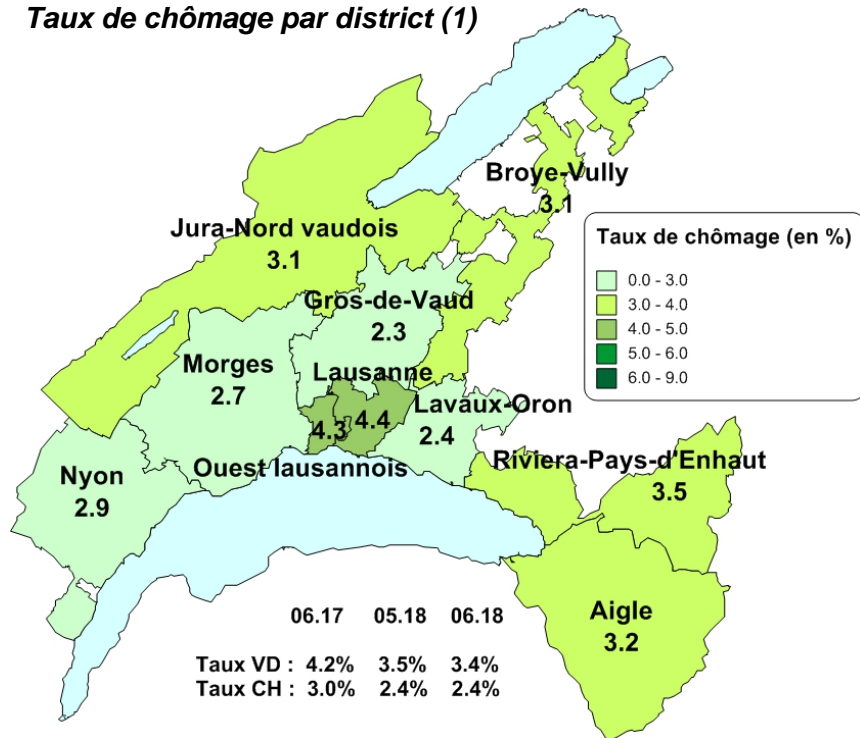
Taux de chômage par district (1)

Broye-Vully
3.1

Jura-Nord vaudois
3.1

Gros-de-Vaud
2.3

Morges
2.7

Lausanne
4.4

4.3

Lavaux-Oron
2.4

Ouest lausannois

Nyon
2.9

Riviera-Pays-d'Enhaut
3.5

Aigle
3.2

Taux de chômage (en %)
0.0 - 3.0
3.0 - 4.0
4.0 - 5.0
5.0 - 6.0
6.0 - 9.0

| | 06.17 | 05.18 | 06.18 |
|---|---|---|---|
| Taux VD : | 4.2% | 3.5% | 3.4% |
| Taux CH : | 3.0% | 2.4% | 2.4% |